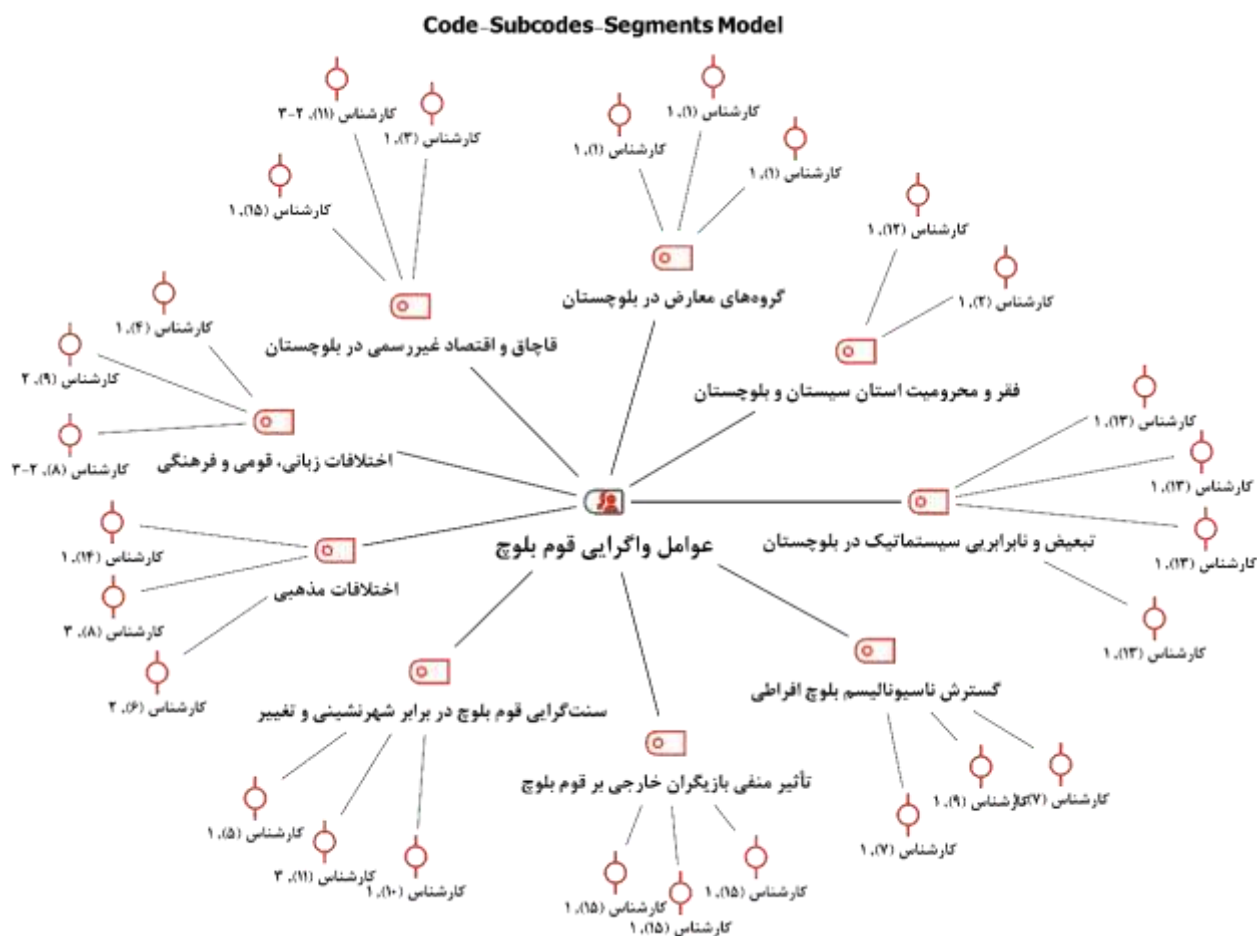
Code-Subcodes-Segments Model

کارشناس (۱۱)، ۲-۳
کارشناس (۳)، ۱
کارشناس (۱۵)، ۱
قاچاق و اقتصاد غیررسمی در بلوچستان

کارشناس (۱)، ۱
کارشناس (۱)، ۱
کارشناس (۱)، ۱
گروه‌های معارض در بلوچستان

کارشناس (۱۲)، ۱
کارشناس (۲)، ۱
فقر و محرومیت استان سیستان و بلوچستان

کارشناس (۴)، ۱
کارشناس (۹)، ۲
کارشناس (۸)، ۲-۳
اختلافات زبانی، قومی و فرهنگی

کارشناس (۱۳)، ۱
کارشناس (۱۳)، ۱
کارشناس (۱۳)، ۱
کارشناس (۱۳)، ۱
تبعیض و نابرابری سیستماتیک در بلوچستان

عوامل واگرایی قوم بلوچ

کارشناس (۱۴)، ۱
کارشناس (۸)، ۳
کارشناس (۶)، ۲
اختلافات مذهبی

سنت‌گرایی قوم بلوچ در برابر شهرنشینی و تغییر
کارشناس (۵)، ۱
کارشناس (۱۱)، ۳
کارشناس (۱۰)، ۱

تأثیر منفی بازیگران خارجی بر قوم بلوچ
کارشناس (۱۵)، ۱
کارشناس (۱۵)، ۱
کارشناس (۱۵)، ۱

گسترش ناسیونالیسم بلوچ افراطی
کارشناس (۷)، ۱
کارشناس (۹)، ۱
کارشناس (۷)، ۱